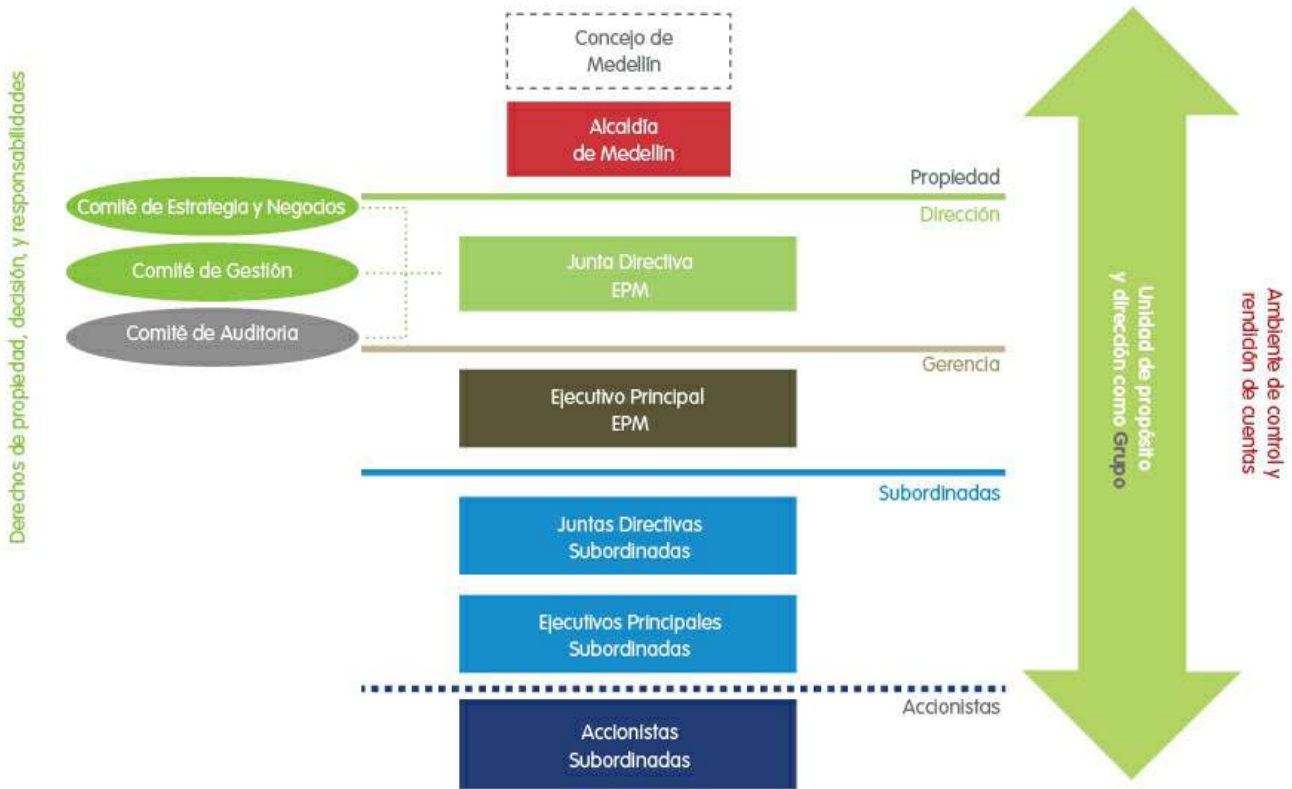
Derechos de propiedad, decisión, y responsabilidades

Concejo de Medellín

Alcaldía de Medellín

Propiedad

Dirección

Comité de Estrategia y Negocios

Comité de Gestión

Comité de Auditoria

Junta Directiva EPM

Gerencia

Ejecutivo Principal EPM

Subordinadas

Juntas Directivas Subordinadas

Ejecutivos Principales Subordinadas

Accionistas

Accionistas Subordinadas

Unidad de propósito y dirección como Grupo

Ambiente de control y rendición de cuentas